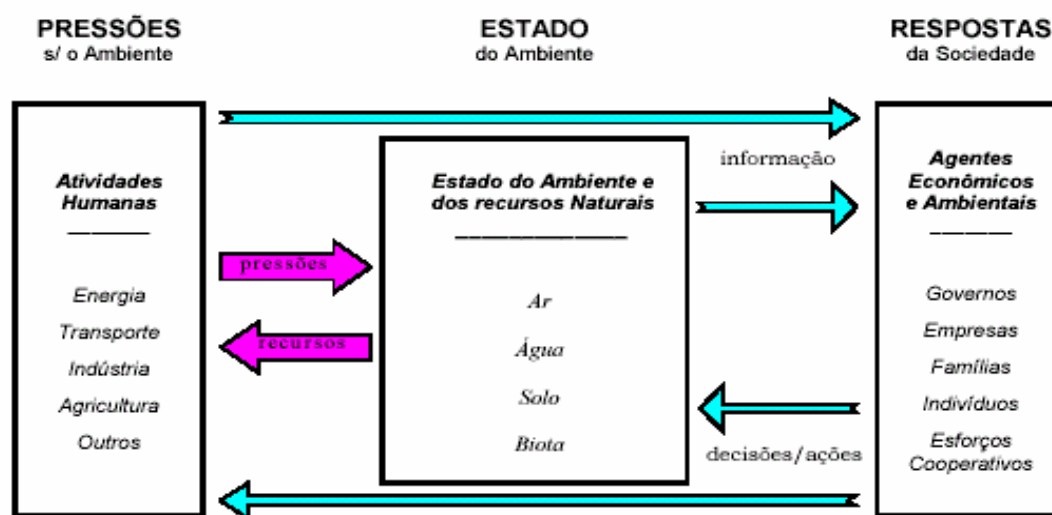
PRESSÕES
s/ o Ambiente

ESTADO
do Ambiente

RESPOSTAS
da Sociedade

Atividades Humanas

Energia
Transporte
Indústria
Agricultura
Outros

pressões

recursos

Estado do Ambiente e dos recursos Naturais

Ar
Água
Solo
Biota

informação

decisões/ações

Agentes Econômicos e Ambientais

Governos
Empresas
Famílias
Indivíduos
Esforços Cooperativos